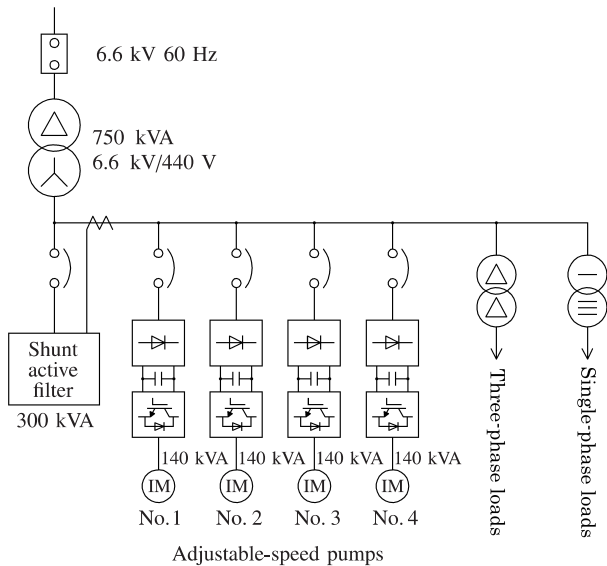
6.6 kV 60 Hz

750 kVA
6.6 kV/440 V

Shunt active filter

300 kVA

140 kVA

140 kVA

140 kVA

140 kVA

IM

IM

IM

IM

No. 1

No. 2

No. 3

No. 4

Adjustable-speed pumps

Three-phase loads

Single-phase loads